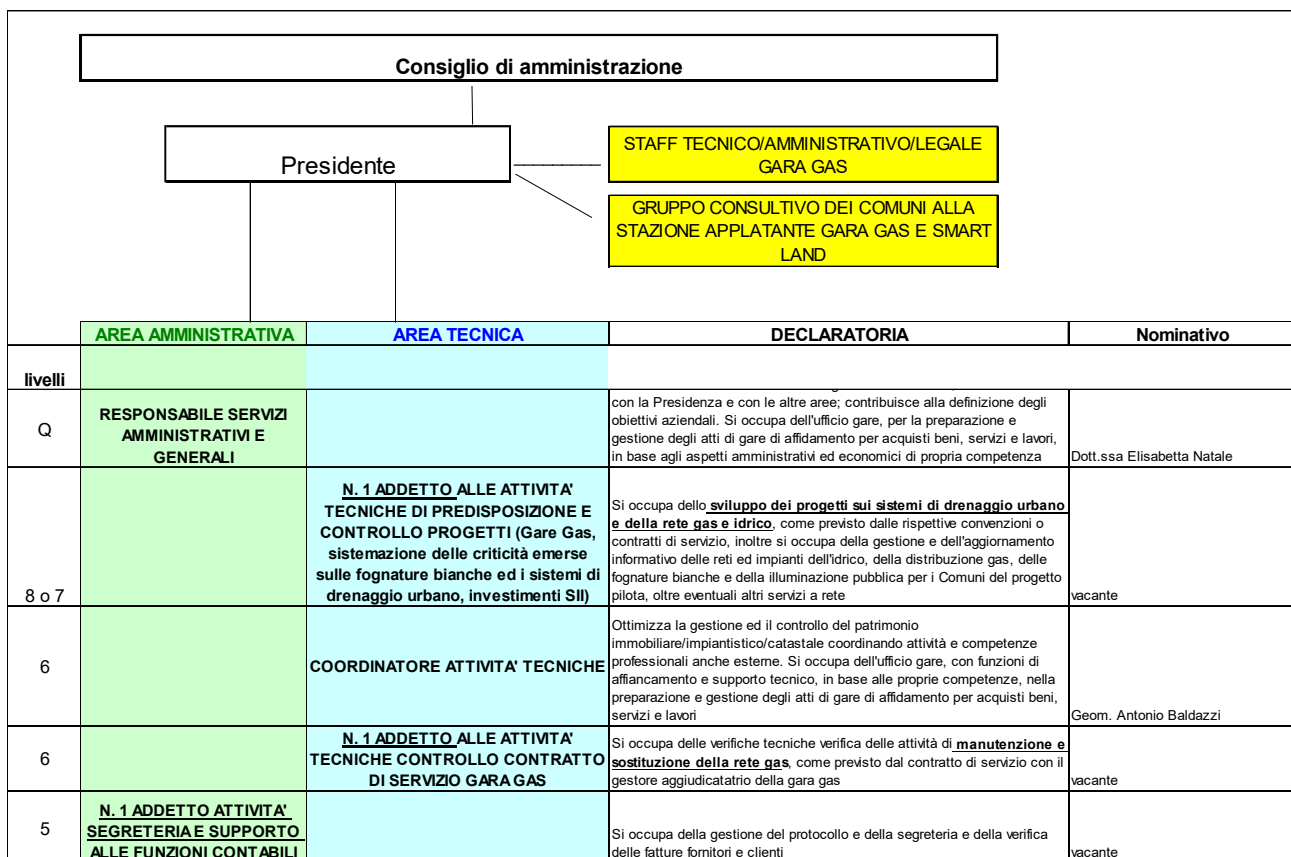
Consiglio di amministrazione

Presidente

STAFF TECNICO/AMMINISTRATIVO/LEGALE GARA GAS

GRUPPO CONSULTIVO DEI COMUNI ALLA STAZIONE APPLATANTE GARA GAS E SMART LAND

| livelli | AREA AMMINISTRATIVA | AREA TECNICA | DECLARATORIA | Nominativo |
|---|---|---|---|---|
| Q | RESPONSABILE SERVIZI AMMINISTRATIVI E GENERALI | | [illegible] con la Presidenza e con le altre aree; contribuisce alla definizione degli obiettivi aziendali. Si occupa dell'ufficio gare, per la preparazione e gestione degli atti di gare di affidamento per acquisti beni, servizi e lavori, in base agli aspetti amministrativi ed economici di propria competenza | Dott.ssa Elisabetta Natale |
| 8 o 7 | | N. 1 ADDETTO ALLE ATTIVITA' TECNICHE DI PREDISPOSIZIONE E CONTROLLO PROGETTI (Gare Gas, sistemazione delle criticità emerse sulle fognature bianche ed i sistemi di drenaggio urbano, investimenti SII) | Si occupa dello sviluppo dei progetti sui sistemi di drenaggio urbano e della rete gas e idrico, come previsto dalle rispettive convenzioni o contratti di servizio, inoltre si occupa della gestione e dell'aggiornamento informativo delle reti ed impianti dell'idrico, della distribuzione gas, delle fognature bianche e della illuminazione pubblica per i Comuni del progetto pilota, oltre eventuali altri servizi a rete | vacante |
| 6 | | COORDINATORE ATTIVITA' TECNICHE | Ottimizza la gestione ed il controllo del patrimonio immobiliare/impiantistico/catastale coordinando attività e competenze professionali anche esterne. Si occupa dell'ufficio gare, con funzioni di affiancamento e supporto tecnico, in base alle proprie competenze, nella preparazione e gestione degli atti di gare di affidamento per acquisti beni, servizi e lavori | Geom. Antonio Baldazzi |
| 6 | | N. 1 ADDETTO ALLE ATTIVITA' TECNICHE CONTROLLO CONTRATTO DI SERVIZIO GARA GAS | Si occupa delle verifiche tecniche verifica delle attività di manutenzione e sostituzione della rete gas, come previsto dal contratto di servizio con il gestore aggiudicatatrio della gara gas | vacante |
| 5 | N. 1 ADDETTO ATTIVITA' SEGRETERIA E SUPPORTO ALLE FUNZIONI CONTABILI | | Si occupa della gestione del protocollo e della segreteria e della verifica delle fatture fornitori e clienti | vacante |